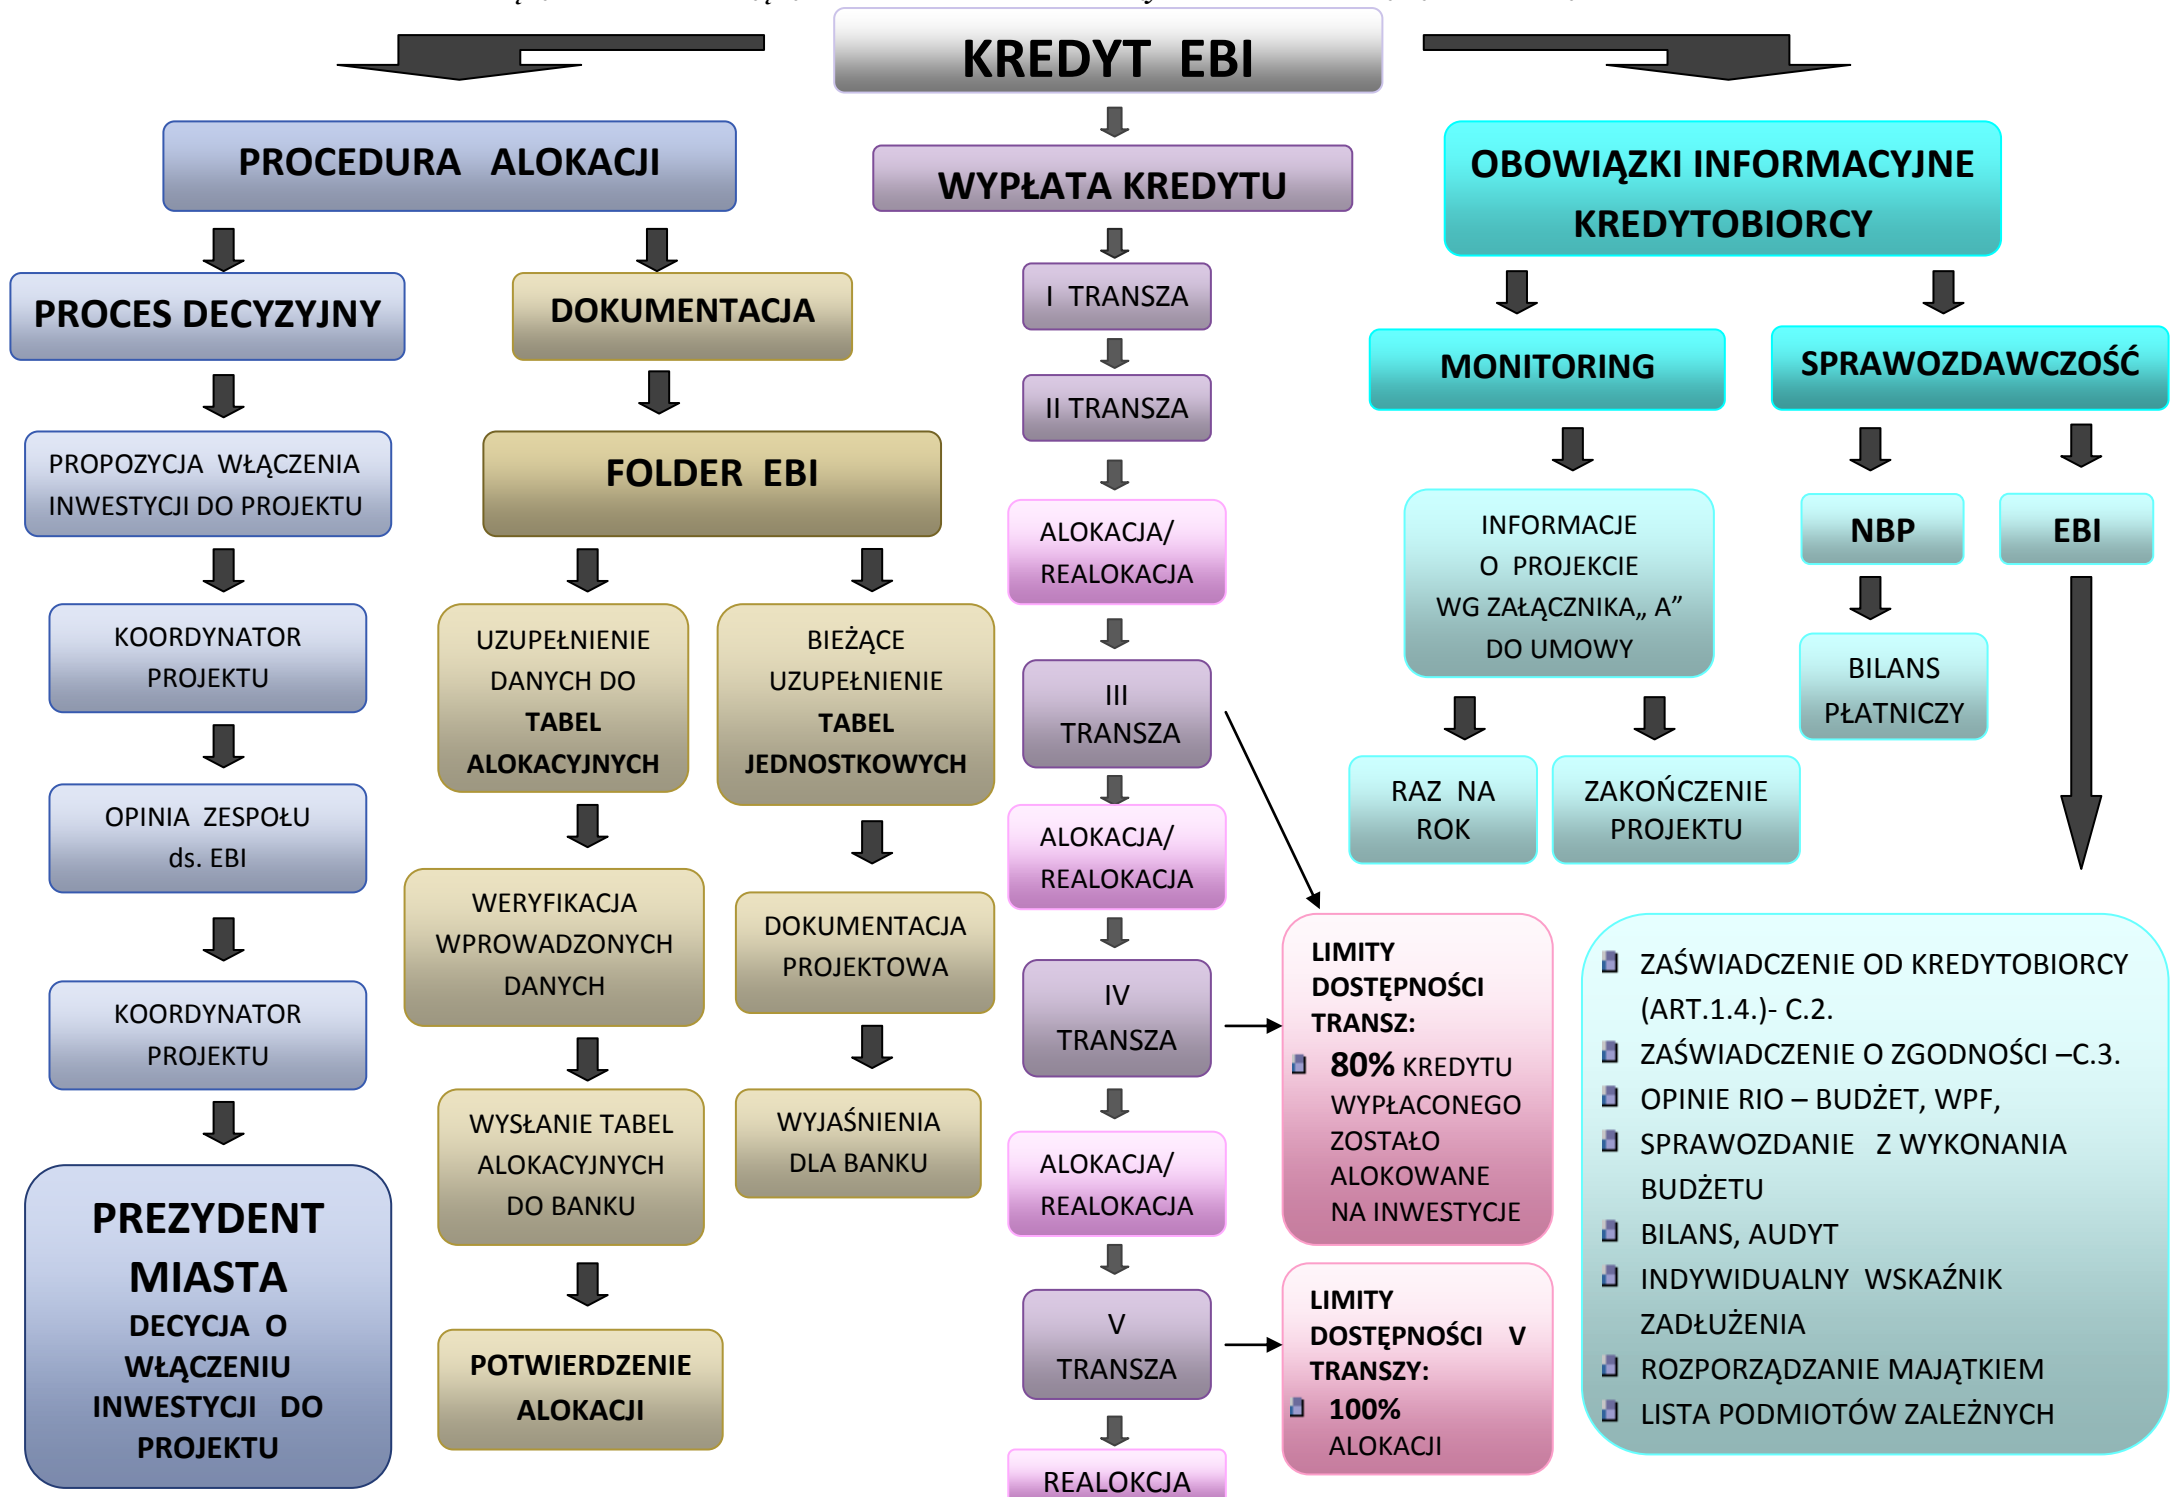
KREDYT EBI

PROCEDURA ALOKACJI

WYPŁATA KREDYTU

OBOWIĄZKI INFORMACYJNE KREDYTOBIORCY

PROCES DECYZYJNY

PROPOZYCJA WŁĄCZENIA INWESTYCJI DO PROJEKTU

KOORDYNATOR PROJEKTU

OPINIA ZESPOŁU ds. EBI

KOORDYNATOR PROJEKTU

PREZYDENT MIASTA
DECYZJA O WŁĄCZENIU INWESTYCJI DO PROJEKTU

DOKUMENTACJA

FOLDER EBI

UZUPEŁNIENIE DANYCH DO TABEL ALOKACYJNYCH

WERYFIKACJA WPROWADZONYCH DANYCH

WYSŁANIE TABEL ALOKACYJNYCH DO BANKU

POTWIERDZENIE ALOKACJI

BIEŻĄCE UZUPEŁNIENIE TABEL JEDNOSTKOWYCH

DOKUMENTACJA PROJEKTOWA

WYJAŚNIENIA DLA BANKU

I TRANSZA

II TRANSZA

ALOKACJA/ REALOKACJA

III TRANSZA

ALOKACJA/ REALOKACJA

IV TRANSZA

ALOKACJA/ REALOKACJA

V TRANSZA

REALOKCJA

LIMITY DOSTĘPNOŚCI TRANSZ:
80% KREDYTU WYPŁACONEGO ZOSTAŁO ALOKOWANE NA INWESTYCJE

LIMITY DOSTĘPNOŚCI V TRANSZY:
100% ALOKACJI

MONITORING

INFORMACJE O PROJEKCIE WG ZAŁĄCZNIKA„ A" DO UMOWY

RAZ NA ROK

ZAKOŃCZENIE PROJEKTU

SPRAWOZDAWCZOŚĆ

NBP

BILANS PŁATNICZY

EBI

ZAŚWIADCZENIE OD KREDYTOBIORCY (ART.1.4.)- C.2.
ZAŚWIADCZENIE O ZGODNOŚCI –C.3.
OPINIE RIO – BUDŻET, WPF,
SPRAWOZDANIE Z WYKONANIA BUDŻETU
BILANS, AUDYT
INDYWIDUALNY WSKAŹNIK ZADŁUŻENIA
ROZPORZĄDZANIE MAJĄTKIEM
LISTA PODMIOTÓW ZALEŻNYCH